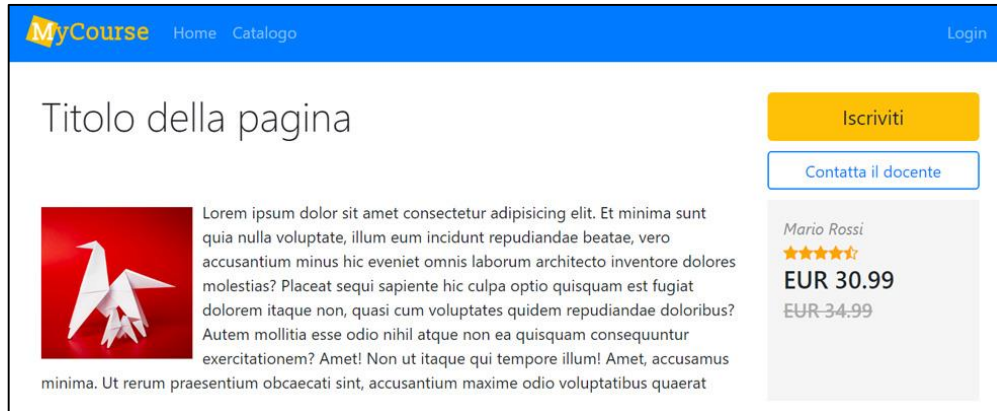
MyCourse Home Catalogo

Login

Titolo della pagina

Iscriviti

Contatta il docente

Lorem ipsum dolor sit amet consectetur adipisicing elit. Et minima sunt quia nulla voluptate, illum eum incidunt repudiandae beatae, vero accusantium minus hic eveniet omnis laborum architecto inventore dolores molestias? Placeat sequi sapiente hic culpa optio quisquam est fugiat dolorem itaque non, quasi cum voluptates quidem repudiandae doloribus? Autem mollitia esse odio nihil atque non ea quisquam consequuntur exercitationem? Amet! Non ut itaque qui tempore illum! Amet, accusamus minima. Ut rerum praesentium obcaecati sint, accusantium maxime odio voluptatibus quaerat

Mario Rossi

EUR 30.99

EUR 34.99